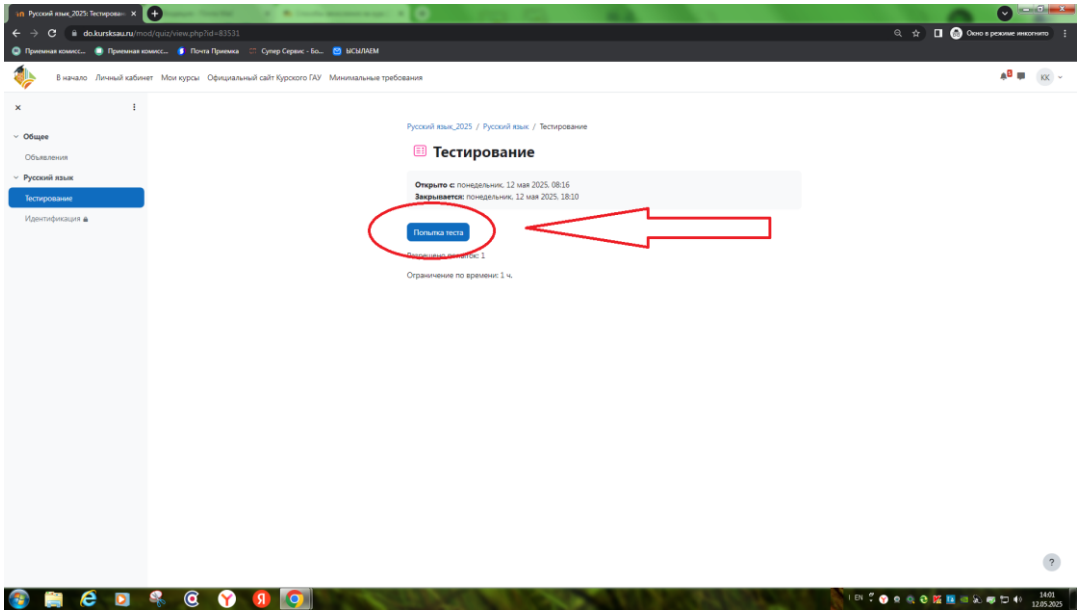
Русский язык_2025: Тестирован ×

do.kursksau.ru/mod/quiz/view.php?id=83531

Окно в режиме инкогнито

Приемная комисс... Приемная комисс... Почта Приемка Супер Сервис - Бо... ЫСЫЛАЕМ

В начало Личный кабинет Мои курсы Официальный сайт Курского ГАУ Минимальные требования

КК

×

Общее

Объявления

Русский язык

Тестирование

Идентификация

Русский язык_2025 / Русский язык / Тестирование

Тестирование

Открыто с: понедельник, 12 мая 2025, 08:16
Закрывается: понедельник, 12 мая 2025, 18:10

Попытка теста

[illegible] попыток: 1

Ограничение по времени: 1 ч.

?

EN

14:01
12.05.2025